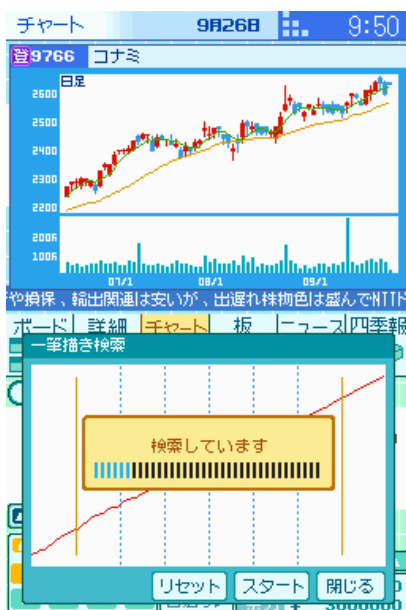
チャート 9月26日 9:50

登9766 コナミ

日足

2600
2500
2400
2300
2200

200万
100万

07/1 08/1 09/1

や損保、輸出関連は安いが、出遅れ株物色は盛んでNTTド

ボード 詳細 チャート 板 ニュース 四季報

一筆描き検索

検索しています

リセット スタート 閉じる

3000000